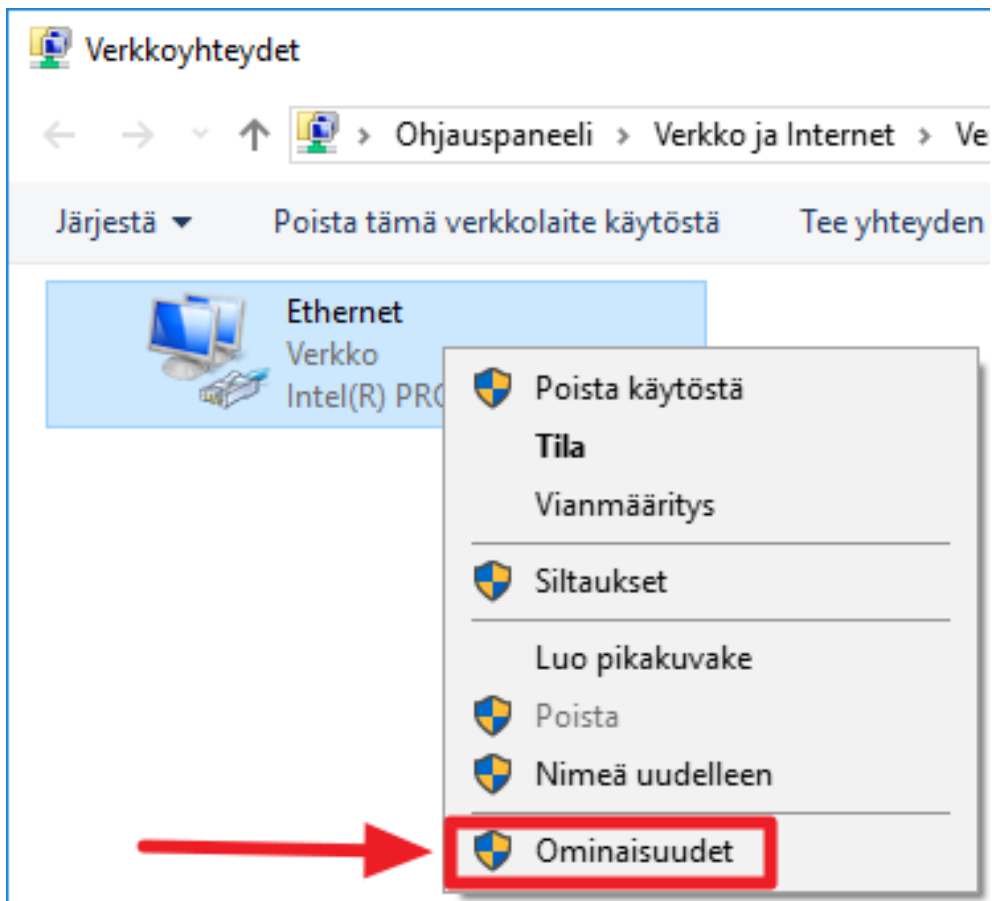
Verkkoyhteydet

> Ohjauspaneeli > Verkko ja Internet > Ve

Järjestä ▾ Poista tämä verkkolaite käytöstä Tee yhteyden

Ethernet
Verkko
Intel(R) PRO

Poista käytöstä
Tila
Vianmääritys
Siltaukset
Luo pikakuvake
Poista
Nimeä uudelleen
Ominaisuudet